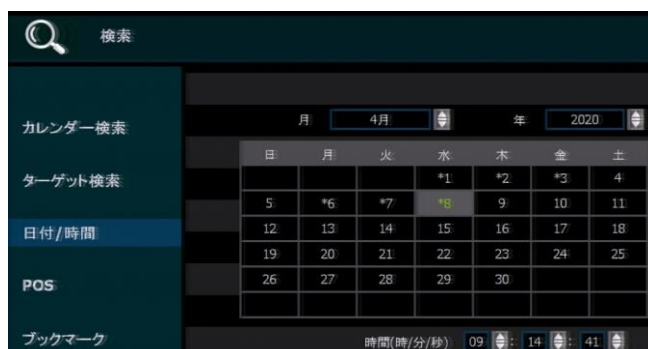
検索

カレンダー検索

ターゲット検索

日付/時間

POS

ブックマーク

月 4月 年 2020

| 日 | 月 | 火 | 水 | 木 | 金 | 土 |
|---|---|---|---|---|---|---|
| | | | *1 | *2 | *3 | 4 |
| 5 | *6 | *7 | *8 | 9 | 10 | 11 |
| 12 | 13 | 14 | 15 | 16 | 17 | 18 |
| 19 | 20 | 21 | 22 | 23 | 24 | 25 |
| 26 | 27 | 28 | 29 | 30 | | |

時間(時/分/秒) 09 : 14 : 41